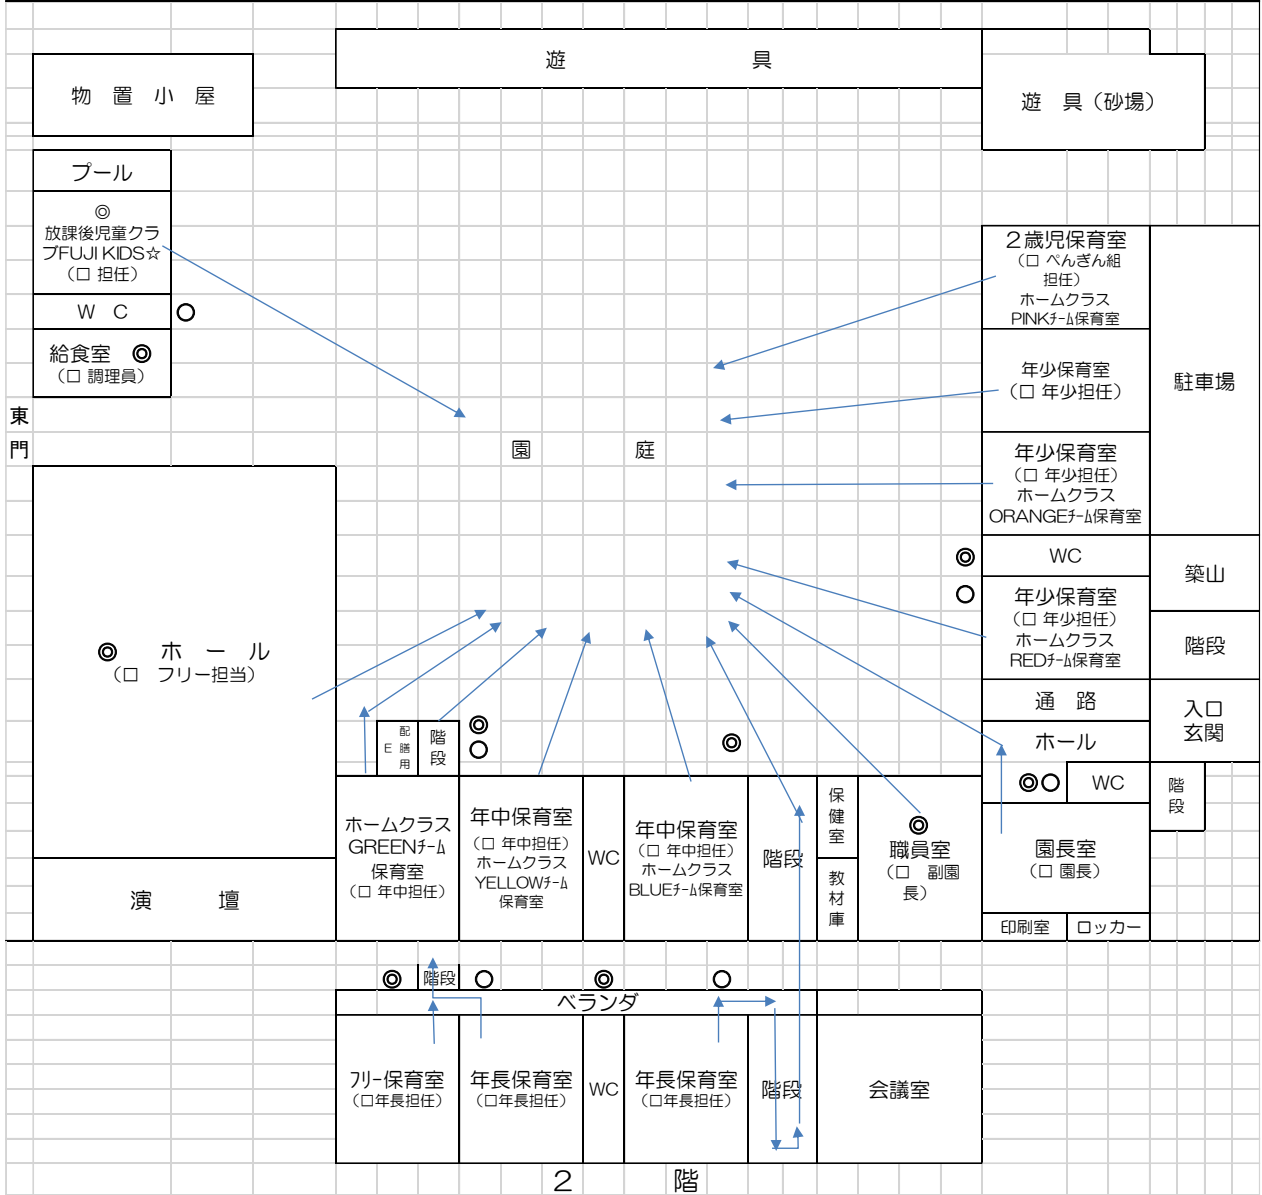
遊　　具

物　置　小　屋

遊　具（砂場）

プール

◎
放課後児童クラブFUJI KIDS☆
（□ 担任）

Ｗ　Ｃ

○

給食室　◎
（□ 調理員）

２歳児保育室
（□ ぺんぎん組担任）
ホームクラス
PINKﾁｰﾑ保育室

年少保育室
（□ 年少担任）

駐車場

東

門

園　　　庭

年少保育室
（□ 年少担任）
ホームクラス
ORANGEﾁｰﾑ保育室

◎

WC

築山

○

年少保育室
（□ 年少担任）
ホームクラス
REDﾁｰﾑ保育室

階段

◎　ホ　ー　ル
（□　フリー担当）

通　路

入口
玄関

ホール

配膳用E

階段

◎
○

◎

◎○

WC

階段

ホームクラス
GREENﾁｰﾑ
保育室
（□ 年中担任）

年中保育室
（□ 年中担任）
ホームクラス
YELLOWﾁｰﾑ
保育室

WC

年中保育室
（□ 年中担任）
ホームクラス
BLUEﾁｰﾑ保育室

階段

保健室

教材庫

◎
職員室
（□　副園長）

園長室
（□ 園長）

演　　　壇

印刷室

ロッカー

◎

階段

○

◎

○

ベランダ

フリー保育室
（□年長担任）

年長保育室
（□年長担任）

WC

年長保育室
（□年長担任）

階段

会議室

２　　　階